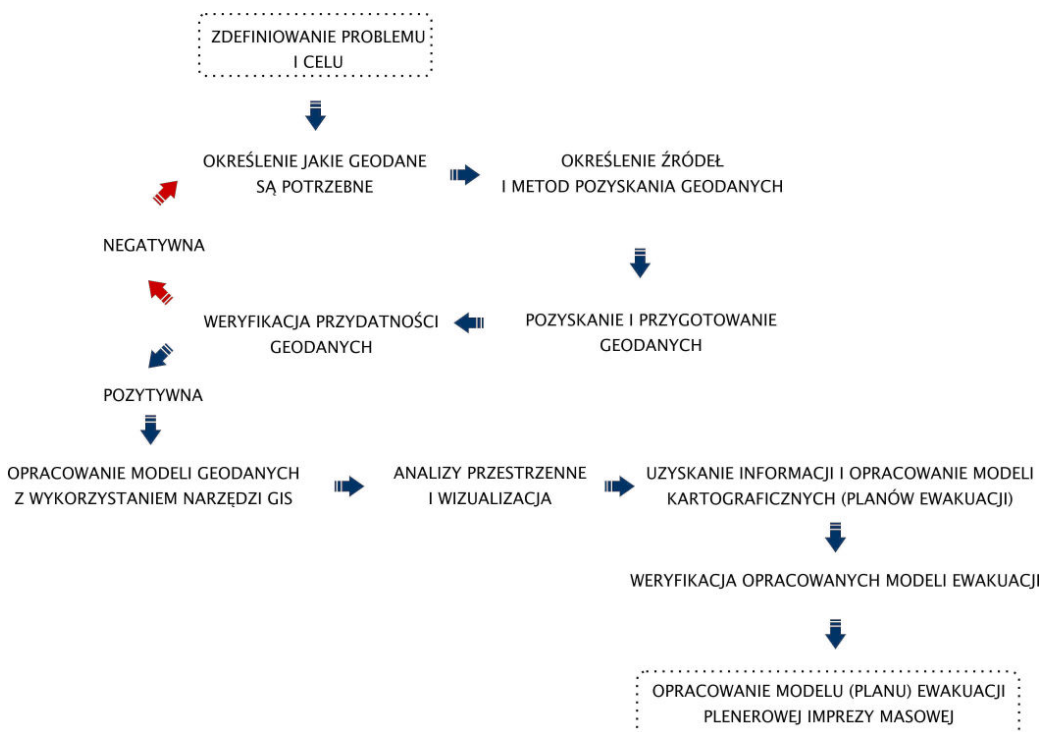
ZDEFINIOWANIE PROBLEMU I CELU

OKREŚLENIE JAKIE GEODANE SĄ POTRZEBNE

OKREŚLENIE ŹRÓDEŁ I METOD POZYSKANIA GEODANYCH

NEGATYWNA

WERYFIKACJA PRZYDATNOŚCI GEODANYCH

POZYSKANIE I PRZYGOTOWANIE GEODANYCH

POZYTYWNA

OPRACOWANIE MODELI GEODANYCH Z WYKORZYSTANIEM NARZĘDZI GIS

ANALIZY PRZESTRZENNE I WIZUALIZACJA

UZYSKANIE INFORMACJI I OPRACOWANIE MODELI KARTOGRAFICZNYCH (PLANÓW EWAKUACJI)

WERYFIKACJA OPRACOWANYCH MODELI EWAKUACJI

OPRACOWANIE MODELU (PLANU) EWAKUACJI PLENEROWEJ IMPREZY MASOWEJ